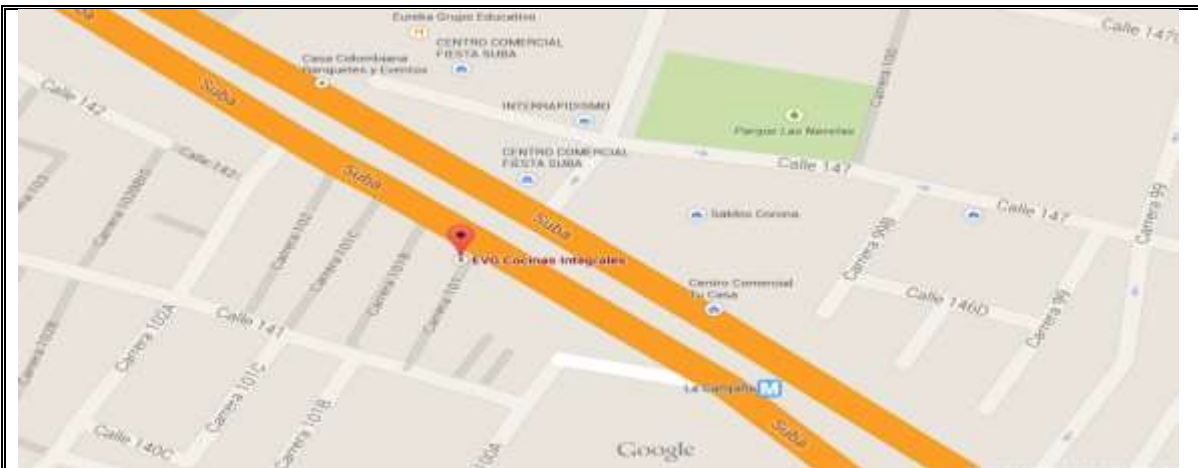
Eureka Grupo Educativo
CENTRO COMERCIAL FIESTA SUBA
Casa Colombiana Banquetes y Eventos
Calle 147
Calle 142
Suba
INTERRAPIDISIMO
Parque Las Navetas
Carrera 100
CENTRO COMERCIAL FIESTA SUBA
Calle 147
Calle 142
Suba
Suba
Saldos Corona
Calle 147
Carrera 99
Carrera 103
Carrera 103BIS
Carrera 102
Carrera 101C
Carrera 101B
Carrera 101
EVG Cocinas Integrales
Carrera 99B
Centro Comercial Tu Casa
Calle 146D
Carrera 99
Calle 141
Carrera 102A
Carrera 103
Carrera 101C
Carrera 101B
La Campiña
Calle 140C
Carrera 100A
Google
Suba